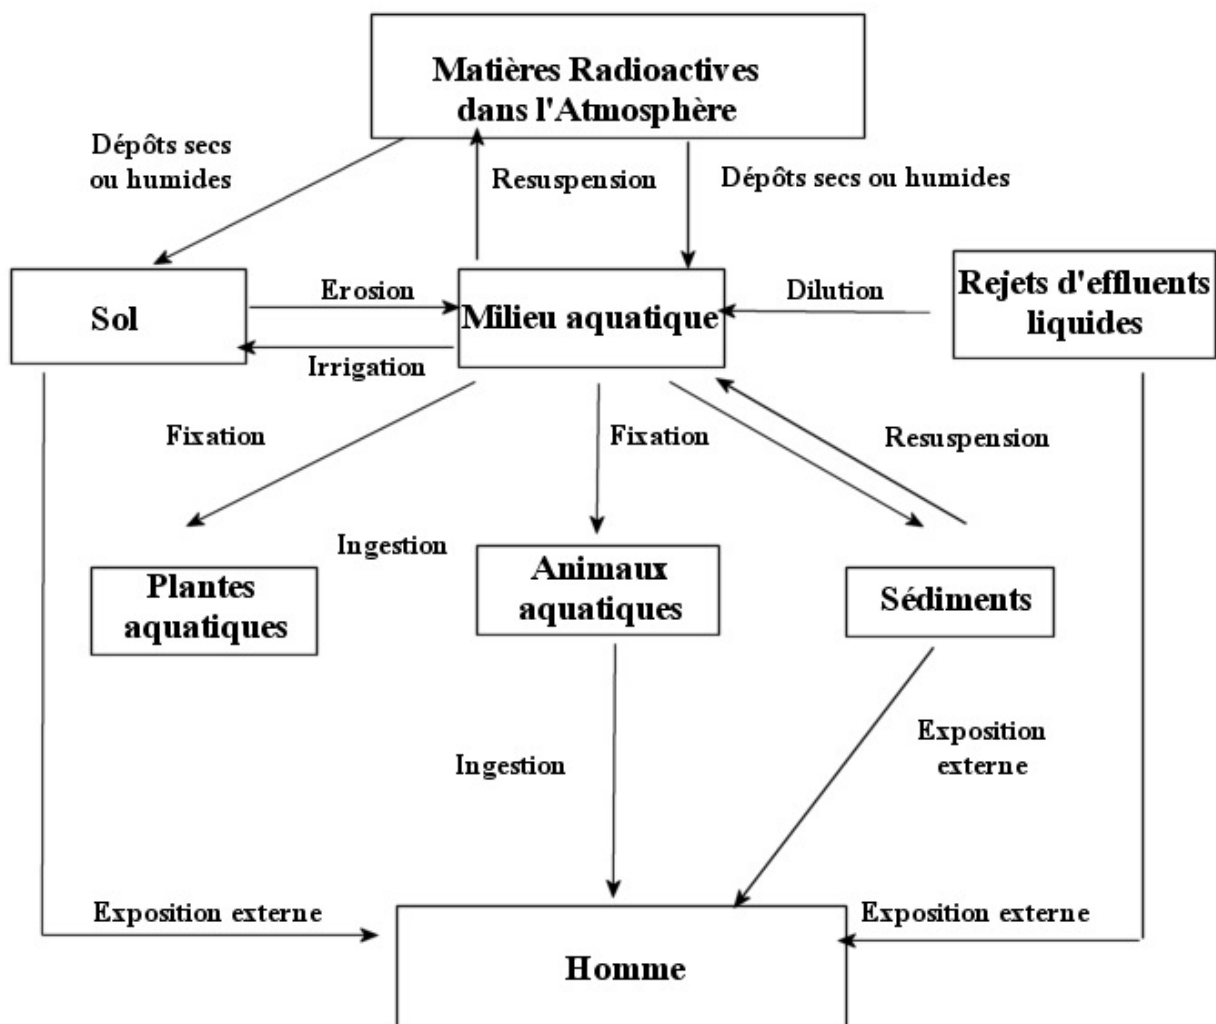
Matières Radioactives dans l'Atmosphère

Dépôts secs ou humides

Resuspension

Dépôts secs ou humides

Sol

Erosion

Irrigation

Milieu aquatique

Dilution

Rejets d'effluents liquides

Fixation

Fixation

Resuspension

Ingestion

Plantes aquatiques

Animaux aquatiques

Sédiments

Ingestion

Exposition externe

Exposition externe

Exposition externe

Homme